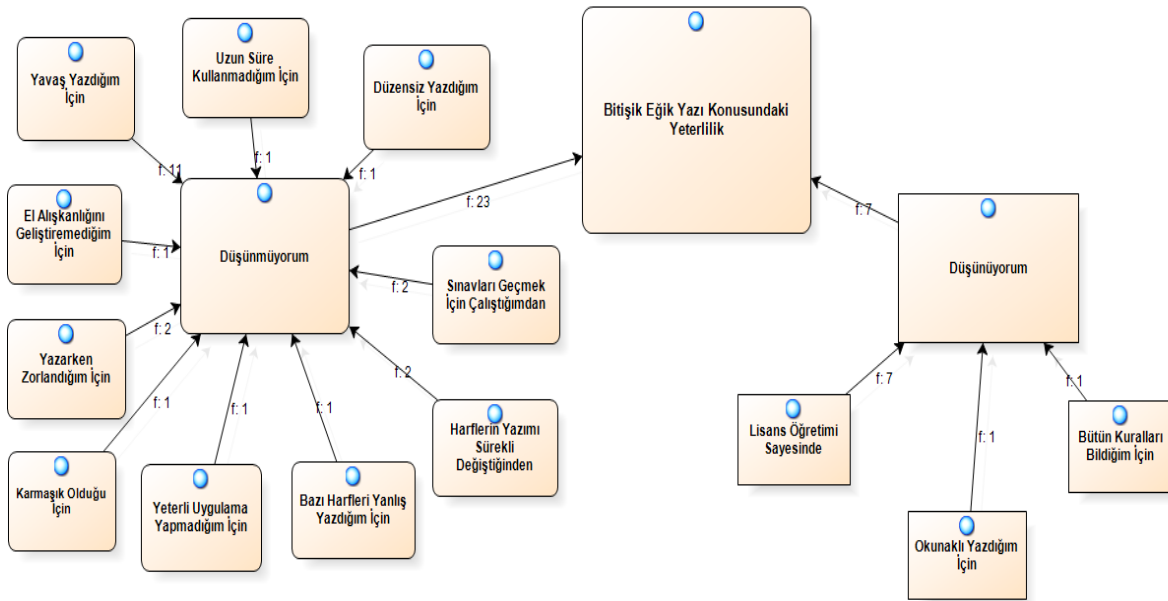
Yavaş Yazdığım İçin

Uzun Süre Kullanmadığım İçin

Düzensiz Yazdığım İçin

Bitişik Eğik Yazı Konusundaki Yeterlilik

f: 11

f: 1

f: 1

f: 23

f: 7

El Alışkanlığını Geliştiremediğim İçin

f: 1

Düşünmüyorum

Sınavları Geçmek İçin Çalıştığımdan

f: 2

Düşünüyorum

f: 2

Yazarken Zorlandığım İçin

f: 2

f: 1

f: 1

f: 1

Harflerin Yazımı Sürekli Değiştiğinden

f: 7

f: 1

f: 1

Lisans Öğretimi Sayesinde

Bütün Kuralları Bildiğim İçin

Karmaşık Olduğu İçin

Yeterli Uygulama Yapmadığım İçin

Bazı Harfleri Yanlış Yazdığım İçin

Okunaklı Yazdığım İçin